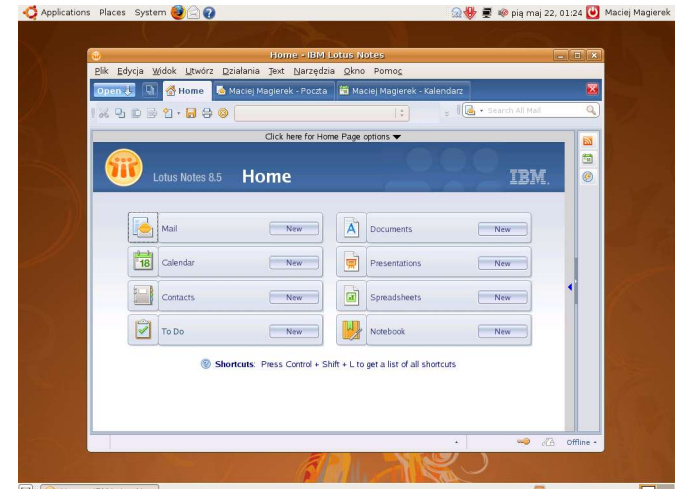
Applications Places System

pią maj 22, 01:24 Maciej Magierek

Home - IBM Lotus Notes

Plik Edycja Widok Utwórz Działania Text Narzędzia Okno Pomoc

Open Home Maciej Magierek - Poczta Maciej Magierek - Kalendarz

Search All Mail

Click here for Home Page options

Lotus Notes 8.5 Home IBM.

| Mail | New | Documents | New |
|---|---|---|---|
| Calendar | New | Presentations | New |
| Contacts | New | Spreadsheets | New |
| To Do | New | Notebook | New |

Shortcuts: Press Control + Shift + L to get a list of all shortcuts

Offline